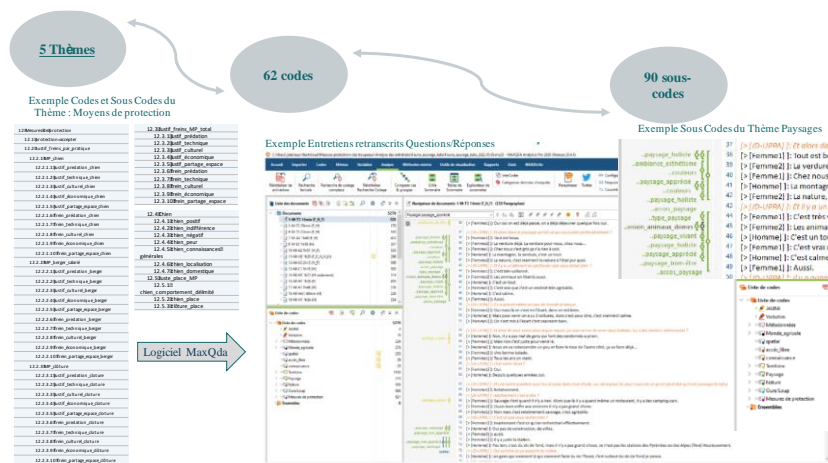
5 Thèmes

62 codes

90 sous-codes

Exemple Codes et Sous Codes du Thème : Moyens de protection

Exemple Entretiens retranscrits Questions/Réponses

Exemple Sous Codes du Thème Paysages

Logiciel MaxQda

12.3Motif_freins_MP_total
12.3.1Motif_prédation
12.3.2Motif_technique
12.3.3Motif_culturel
12.3.4Motif_économique
12.3.5Motif_partage_espace
12.3.6Frein_prédation
12.3.7Frein_technique
12.3.8Frein_culturel
12.3.9Frein_économique
12.3.10Frein_partage_espace

12.4Chien
12.4.1Chien_positif
12.4.2Chien_indifférence
12.4.3Chien_négatif
12.4.4Chien_peur
12.4.5Chien_connaissances générales
12.4.6Chien_localisation
12.4.7Chien_domestique
12.5Suite_place_MP
12.5.1 chien_comportement_détimité
12.5.2Chien_place
12.5.3Clôture_place

[Femme1] : tout est b
[Femme2] : La verdure
[Femme1] : Chez nous
[Homme] : La montag
[Femme2] : La nature,
[Femme1] : C'est pour
[Femme1] : C'est très
[Femme1] : Les anima
[Homme] : C'est un to
[Femme1] : C'est vrai
[Homme] : C'est calme
[Homme] : Aussi.

paysage_habité
ambiance_esthétisme
couleurs
paysage_apprécié
type_paysage
paysage_vivant
paysage_apprécié
accès_paysage